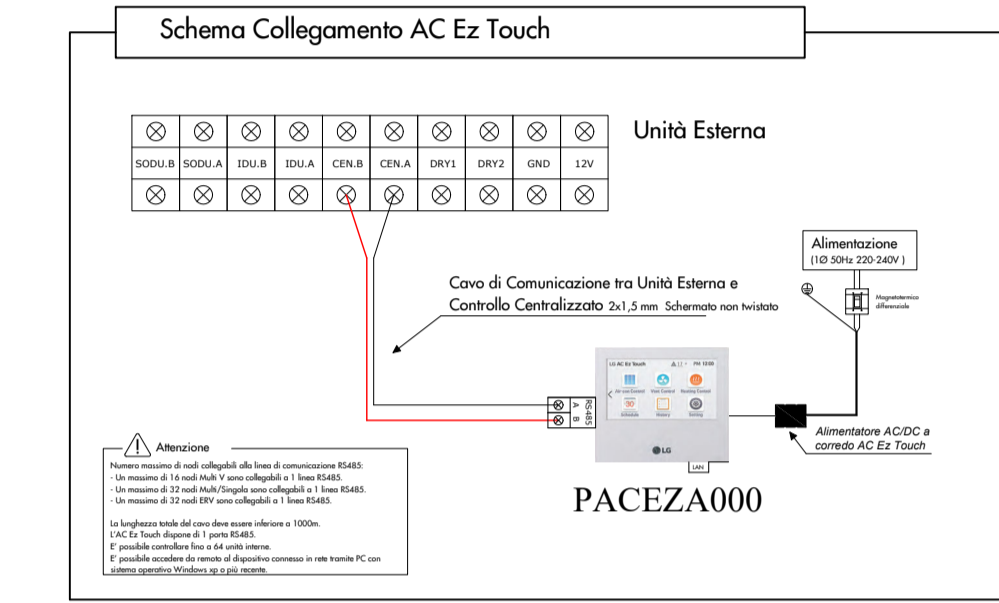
Schema Collegamento AC Ez Touch

| SODU.B | SODU.A | IDU.B | IDU.A | CEN.B | CEN.A | DRY1 | DRY2 | GND | 12V |
|---|---|---|---|---|---|---|---|---|---|

Unità Esterna

Alimentazione
(1Ø 50Hz 220-240V)

Magnetotermico differenziale

Cavo di Comunicazione tra Unità Esterna e Controllo Centralizzato 2x1,5 mm Schermato non twistato

LG AC Ez Touch
PM 10:00
Air con Control
Vent Control
Heating Control
30
Schedule
History
Setting

RS-485
A B

LG

LAN

Alimentatore AC/DC a corredo AC Ez Touch

PACEZA000

Attenzione
Numero massimo di nodi collegabili alla linea di comunicazione RS485:
- Un massimo di 16 nodi Multi V sono collegabili a 1 linea RS485.
- Un massimo di 32 nodi Multi/Singola sono collegabili a 1 linea RS485.
- Un massimo di 32 nodi ERV sono collegabili a 1 linea RS485.

La lunghezza totale del cavo deve essere inferiore a 1000m.
L'AC Ez Touch dispone di 1 porta RS485.
E' possibile controllare fino a 64 unità interne.
E' possibile accedere da remoto al dispositivo connesso in rete tramite PC con sistema operativo Windows xp o più recente.